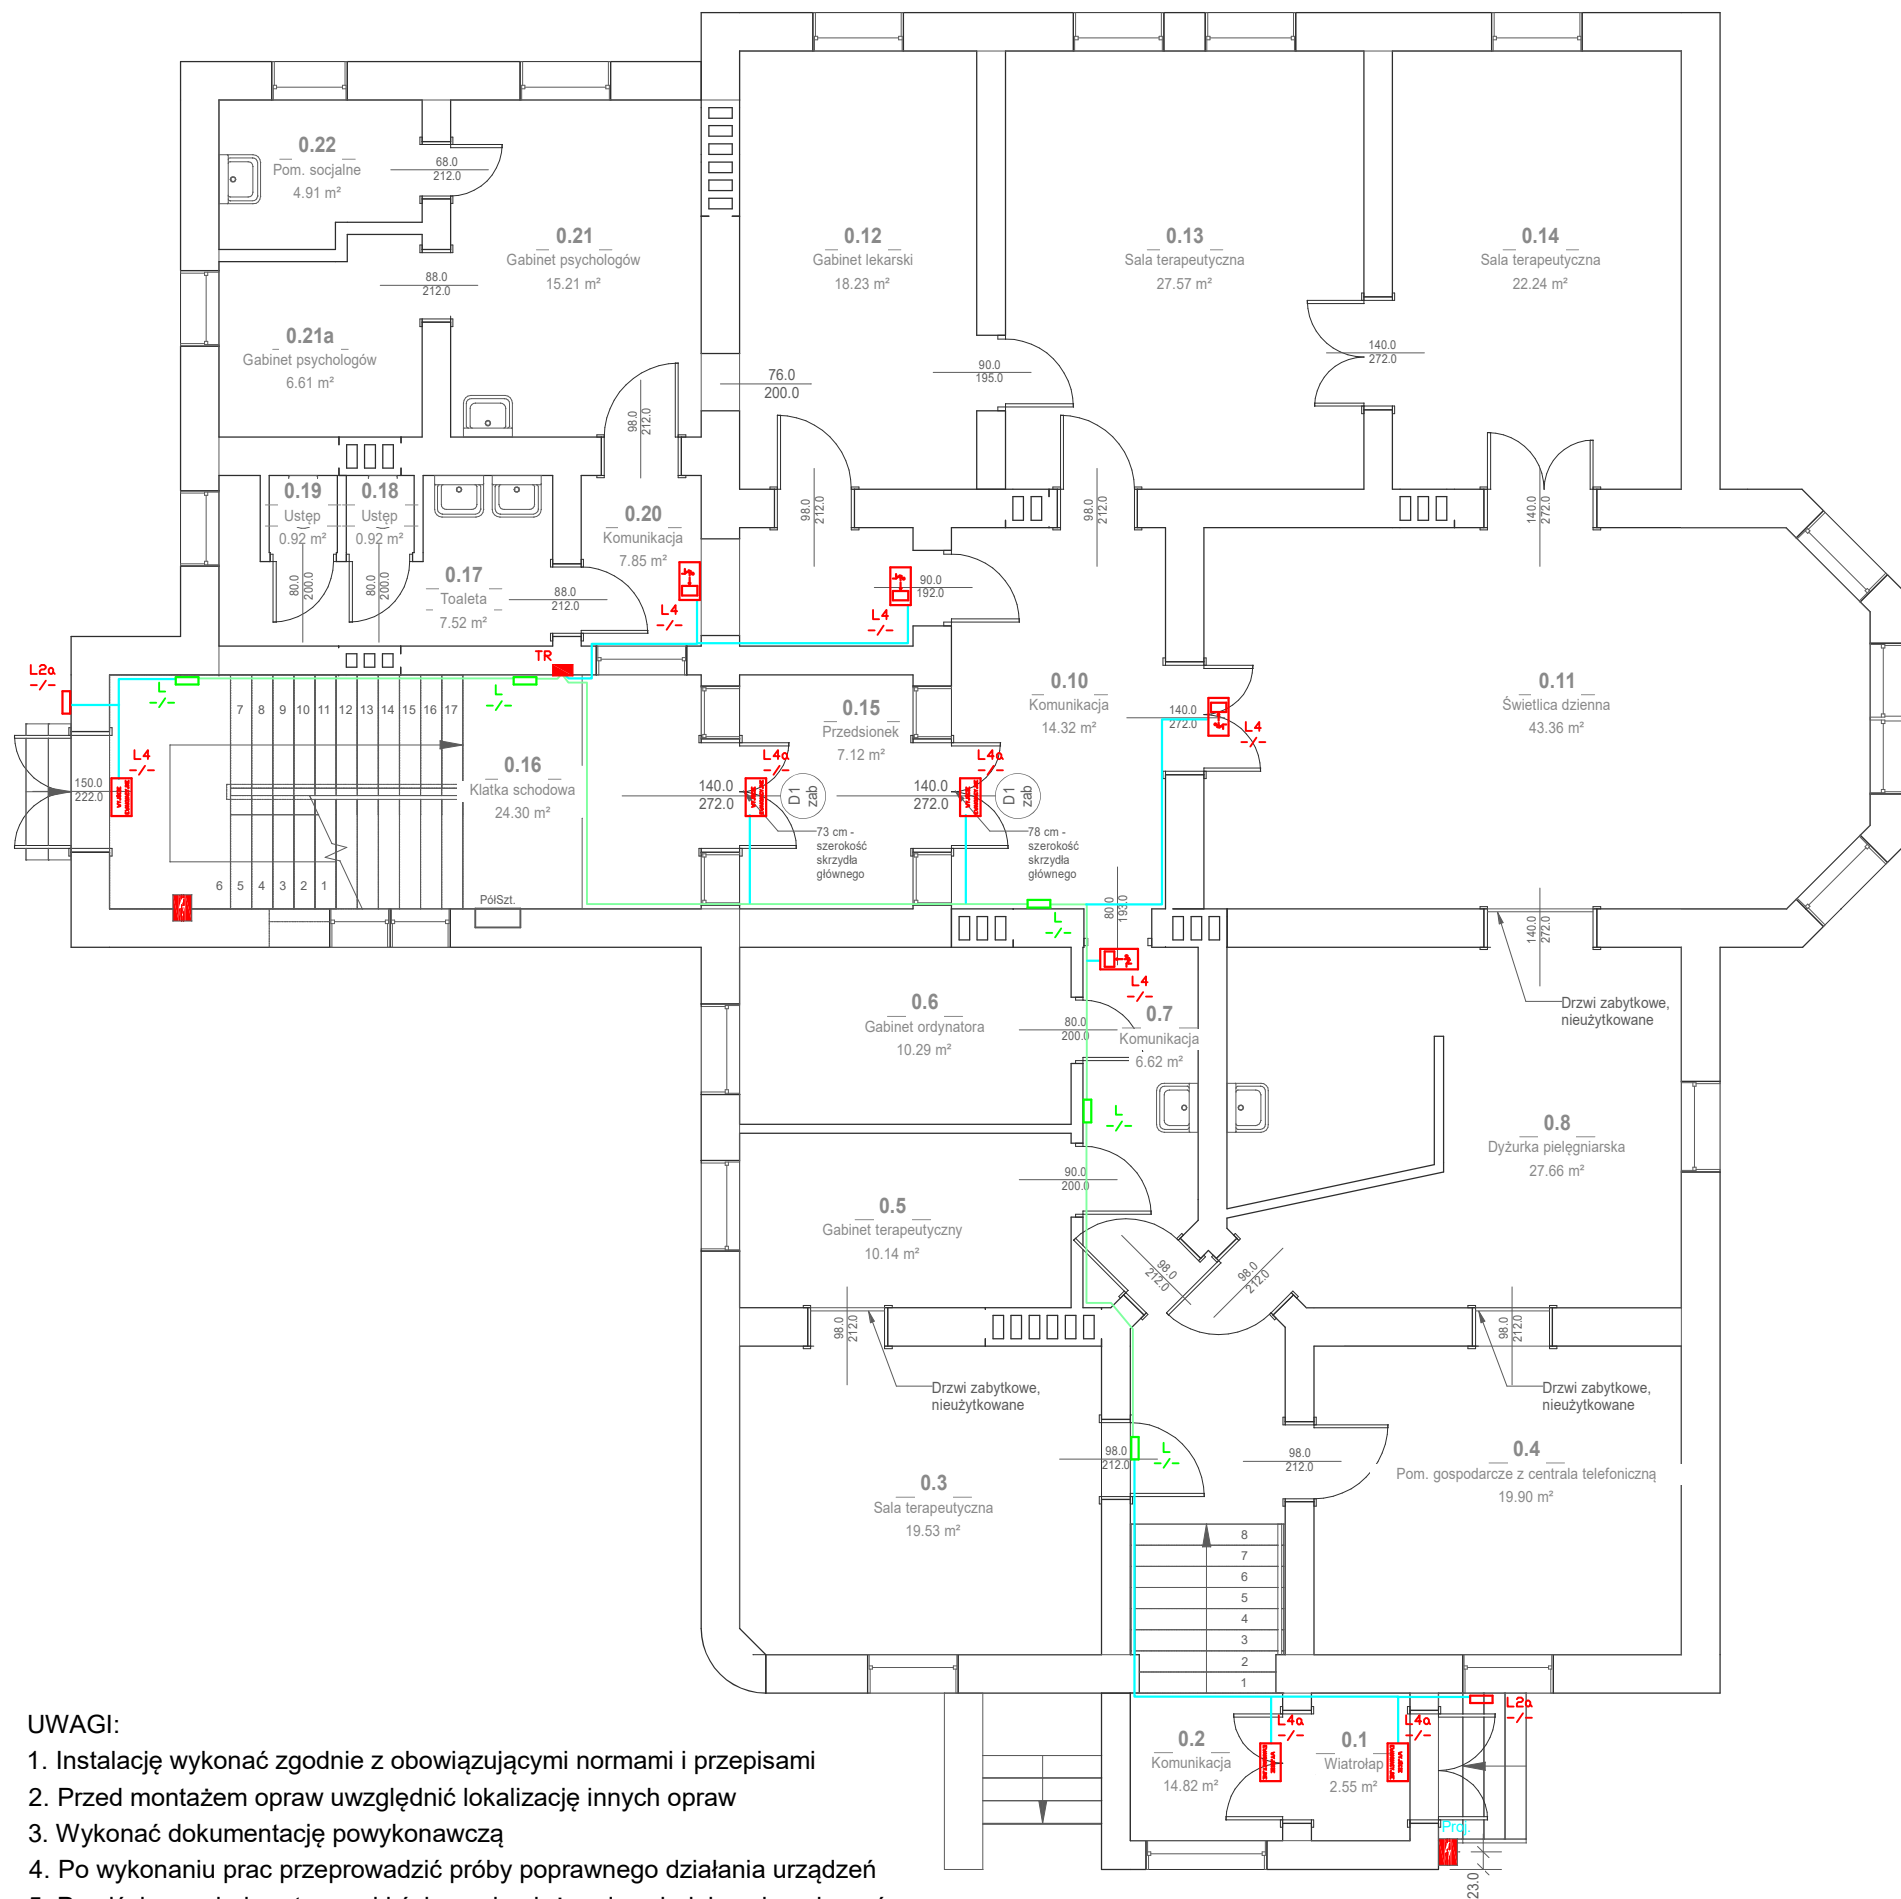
0.22
Pom. socjalne
4.91 m²

68.0
212.0

0.21
Gabinet psychologów
15.21 m²

88.0
212.0

0.21a
Gabinet psychologów
6.61 m²

0.12
Gabinet lekarski
18.23 m²

0.13
Sala terapeutyczna
27.57 m²

0.14
Sala terapeutyczna
22.24 m²

90.0
195.0

140.0
272.0

76.0
200.0

98.0
212.0

0.19
Ustęp
0.92 m²

0.18
Ustęp
0.92 m²

0.20
Komunikacja
7.85 m²

98.0
212.0

98.0
212.0

140.0
272.0

80.0
200.0

80.0
200.0

0.17
Toaleta
7.52 m²

88.0
212.0

L4
-/-

90.0
192.0

L4
-/-

L2a
-/-

TR

L
-/-

L
-/-

7 8 9 10 11 12 13 14 15 16 17

0.15
Przedsionek
7.12 m²

0.10
Komunikacja
14.32 m²

140.0
272.0

L4
-/-

0.11
Świetlica dzienna
43.36 m²

L4
-/-

150.0
222.0

0.16
Klatka schodowa
24.30 m²

L4a
-/-

L4a
-/-

140.0
272.0

D1
zab

140.0
272.0

D1
zab

73 cm -
szerokość
skrzydła
głównego

78 cm -
szerokość
skrzydła
głównego

6 5 4 3 2 1

PółSzt.

80.0
193.0

L
-/-

140.0
272.0

L4
-/-

Drzwi zabytkowe,
nieużytkowane

0.6
Gabinet ordynatora
10.29 m²

80.0
200.0

0.7
Komunikacja
6.62 m²

L
-/-

0.8
Dyżurka pielęgniarska
27.66 m²

90.0
200.0

0.5
Gabinet terapeutyczny
10.14 m²

98.0
212.0

98.0
212.0

98.0
212.0

98.0
212.0

Drzwi zabytkowe,
nieużytkowane

Drzwi zabytkowe,
nieużytkowane

98.0
212.0

L
-/-

98.0
212.0

0.4
Pom. gospodarcze z centrala telefoniczną
19.90 m²

0.3
Sala terapeutyczna
19.53 m²

8
7
6
5
4
3
2
1

L2a
-/-

L4a
-/-

L4a
-/-

0.2
Komunikacja
14.82 m²

0.1
Wiatrołap
2.55 m²

Prd.

23.0

UWAGI:
1. Instalację wykonać zgodnie z obowiązującymi normami i przepisami
2. Przed montażem opraw uwzględnić lokalizację innych opraw
3. Wykonać dokumentację powykonawczą
4. Po wykonaniu prac przeprowadzić próby poprawnego działania urządzeń
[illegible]